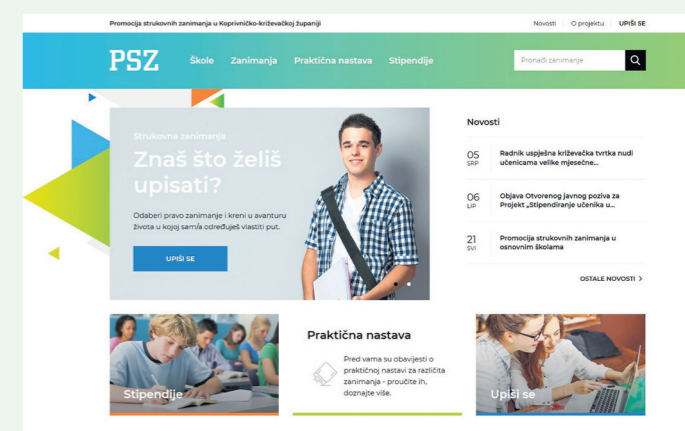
Promocija strukovnih zanimanja u Koprivničko-križevačkoj županiji

Novosti | O projektu | UPIŠI SE

PSZ

Škole Zanimanja Praktična nastava Stipendije

Pronađi zanimanje

Strukovna zanimanja

Znaš što želiš upisati?

Odaberi pravo zanimanje i kreni u avanturu života u kojoj sam/a određuješ vlastiti put.

UPIŠI SE

Novosti

05 SRP Radnik uspješna križevačka tvrtka nudi učenicama velike mjesečne...

06 LIP Objava Otvorenog javnog poziva za Projekt „Stipendiranje učenika u...

21 SVI Promocija strukovnih zanimanja u osnovnim školama

OSTALE NOVOSTI >

Stipendije

Praktična nastava

Pred vama su obavijesti o praktičnoj nastavi za različita zanimanja - proučite ih, doznajte više.

Upiši se